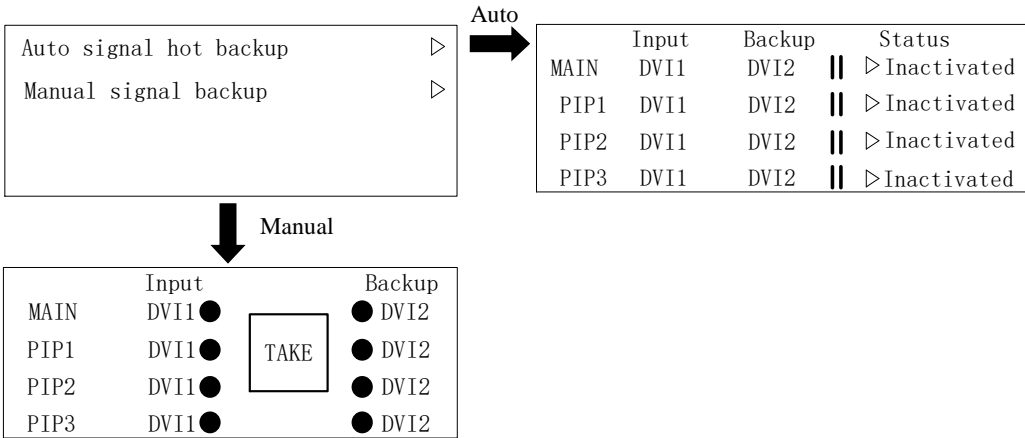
Auto signal hot backup ▷
Manual signal backup ▷

Auto

| | Input | Backup | | Status |
|---|---|---|---|---|
| MAIN | DVI1 | DVI2 | \|\| | ▷Inactivated |
| PIP1 | DVI1 | DVI2 | \|\| | ▷Inactivated |
| PIP2 | DVI1 | DVI2 | \|\| | ▷Inactivated |
| PIP3 | DVI1 | DVI2 | \|\| | ▷Inactivated |

Manual

| | Input | | Backup |
|---|---|---|---|
| MAIN | DVI1● | | ●DVI2 |
| PIP1 | DVI1● | TAKE | ●DVI2 |
| PIP2 | DVI1● | | ●DVI2 |
| PIP3 | DVI1● | | ●DVI2 |